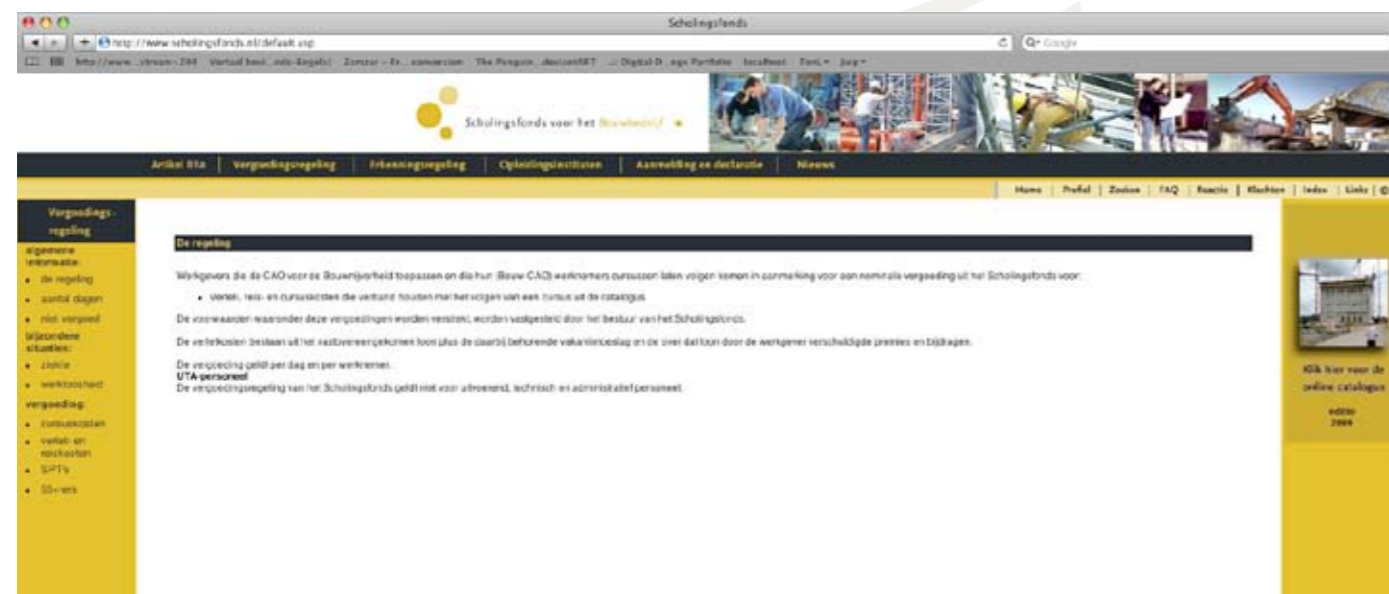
Scholingsfonds

http://www.scholingsfonds.nl/default.asp

Q• Google

http://www....stream=244 Vertaal besl...ndo-Engels) Zamzar – Fr... conversion The Penguin...devianART Digital D...ego Portfolio localhost Font Jorp

Scholingsfonds voor het Bouwbedrijf

Artikel 81a | Vergoedingsregeling | Erkenningsregeling | Opleidingsinstituten | Aanmelding en declaratie | Nieuws

Home | Profiel | Zoeken | FAQ | Reactie | Klachten | Index | Links

Vergoedingsregeling

algemene informatie:
• de regeling
• aantal dagen
• niet vergoed
bijzondere situaties:
• ziekte
• werkloosheid
vergoeding:
• cursuskosten
• verlet- en reiskosten
• SPT's
• 55+ers

De regeling

Werkgevers die de CAO voor de Bouwnijverheid toepassen en die hun (Bouw CAO) werknemers cursussen laten volgen komen in aanmerking voor een normale vergoeding uit het Scholingsfonds voor:

• Verlet-, reis- en cursuskosten die verband houden met het volgen van een cursus uit de catalogus.

De voorwaarden waaronder deze vergoedingen verstrekt, worden vastgesteld door het bestuur van het Scholingsfonds.

De verletkosten bestaan uit het vastovereengekomen loon plus de daarbij behorende vakantietoeslag en de over dat loon door de werkgever verschuldigde premies en bijdragen.

De vergoeding geldt per dag en per werknemer.
UTA-personeel
De vergoedingsregeling van het Scholingsfonds geldt niet voor uitvoerend, technisch en administratief personeel.

Klik hier voor de online catalogus

editie 2009